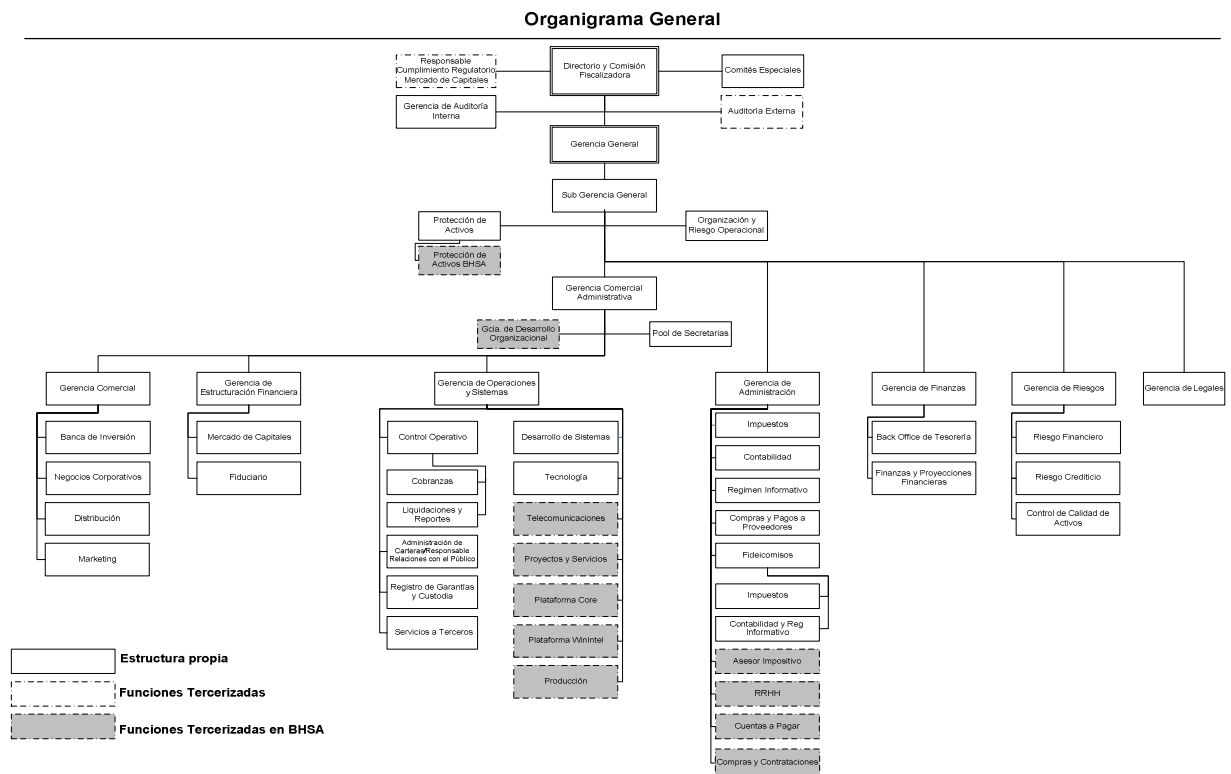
Organigrama General

Responsable Cumplimiento Regulatorio Mercado de Capitales

Directorio y Comisión Fiscalizadora

Comités Especiales

Gerencia de Auditoría Interna

Auditoría Externa

Gerencia General

Sub Gerencia General

Protección de Activos

Protección de Activos BHSA

Organización y Riesgo Operacional

Gerencia Comercial Administrativa

Gcia. de Desarrollo Organizacional

Pool de Secretarias

Gerencia Comercial

Banca de Inversión

Negocios Corporativos

Distribución

Marketing

Gerencia de Estructuración Financiera

Mercado de Capitales

Fiduciario

Gerencia de Operaciones y Sistemas

Control Operativo

Cobranzas

Liquidaciones y Reportes

Administración de Carteras/Responsable Relaciones con el Público

Registro de Garantías y Custodia

Servicios a Terceros

Desarrollo de Sistemas

Tecnología

Telecomunicaciones

Proyectos y Servicios

Plataforma Core

Plataforma Winintel

Producción

Gerencia de Administración

Impuestos

Contabilidad

Regimen Informativo

Compras y Pagos a Proveedores

Fideicomisos

Impuestos

Contabilidad y Reg Informativo

Asesor Impositivo

RRHH

Cuentas a Pagar

Compras y Contrataciones

Gerencia de Finanzas

Back Office de Tesorería

Finanzas y Proyecciones Financieras

Gerencia de Riesgos

Riesgo Financiero

Riesgo Crediticio

Control de Calidad de Activos

Gerencia de Legales

Estructura propia

Funciones Tercerizadas

Funciones Tercerizadas en BHSA